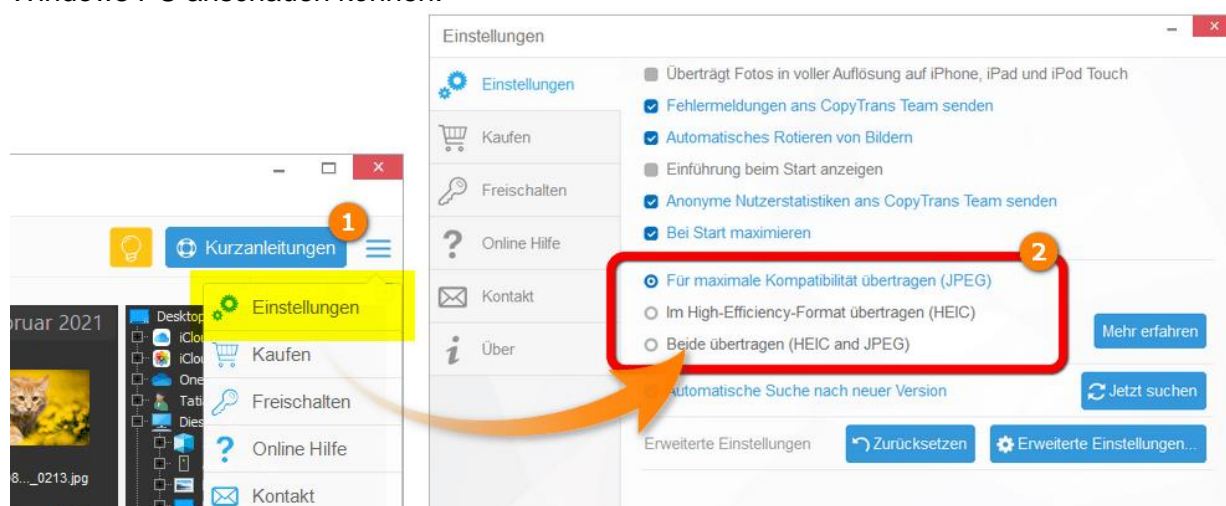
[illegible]

Einstellungen

Einstellungen
Kaufen
Freischalten
Online Hilfe
Kontakt
Über

Überträgt Fotos in voller Auflösung auf iPhone, iPad und iPod Touch
Fehlermeldungen ans CopyTrans Team senden
Automatisches Rotieren von Bildern
Einführung beim Start anzeigen
Anonyme Nutzerstatistiken ans CopyTrans Team senden
Bei Start maximieren

2

Für maximale Kompatibilität übertragen (JPEG)
Im High-Efficiency-Format übertragen (HEIC)
Beide übertragen (HEIC and JPEG)

Mehr erfahren

Automatische Suche nach neuer Version

Jetzt suchen

Erweiterte Einstellungen
Zurücksetzen
Erweiterte Einstellungen...

1

Kurzanleitungen

ruar 2021

Desktop
iClou
iClou
One
Tati
Dies

8..._0213.jpg

Einstellungen
Kaufen
Freischalten
Online Hilfe
Kontakt